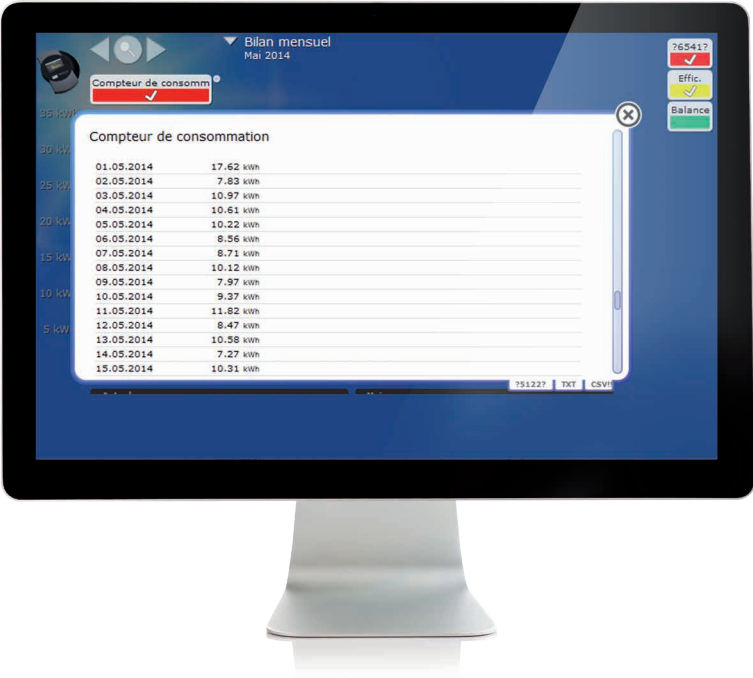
Bilan mensuel
Mai 2014

Compteur de consomm

?6541?

Effic.

Balance

35 kWh
30 kW
25 kW
20 kW
15 kW
10 kW
5 kW

Compteur de consommation

| | |
|---|---|
| 01.05.2014 | 17.62 kWh |
| 02.05.2014 | 7.83 kWh |
| 03.05.2014 | 10.97 kWh |
| 04.05.2014 | 10.61 kWh |
| 05.05.2014 | 10.22 kWh |
| 06.05.2014 | 8.56 kWh |
| 07.05.2014 | 8.71 kWh |
| 08.05.2014 | 10.12 kWh |
| 09.05.2014 | 7.97 kWh |
| 10.05.2014 | 9.37 kWh |
| 11.05.2014 | 11.82 kWh |
| 12.05.2014 | 8.47 kWh |
| 13.05.2014 | 10.58 kWh |
| 14.05.2014 | 7.27 kWh |
| 15.05.2014 | 10.31 kWh |

?5122? TXT CSV!